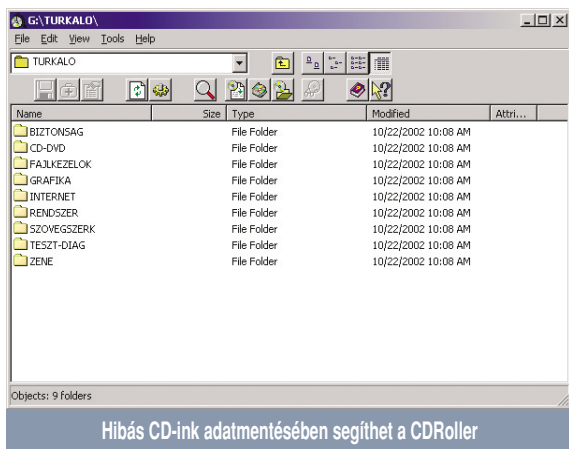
G:\TURKALO\

File Edit View Tools Help

TURKALO

| Name | Size | Type | Modified | Attri... |
|---|---|---|---|---|
| BIZTONSAG | | File Folder | 10/22/2002 10:08 AM | |
| CD-DVD | | File Folder | 10/22/2002 10:08 AM | |
| FAJLKEZELOK | | File Folder | 10/22/2002 10:08 AM | |
| GRAFIKA | | File Folder | 10/22/2002 10:08 AM | |
| INTERNET | | File Folder | 10/22/2002 10:08 AM | |
| RENDSZER | | File Folder | 10/22/2002 10:08 AM | |
| SZOVEGSZERK | | File Folder | 10/22/2002 10:08 AM | |
| TESZT-DIAG | | File Folder | 10/22/2002 10:08 AM | |
| ZENE | | File Folder | 10/22/2002 10:08 AM | |

Objects: 9 folders

Hibás CD-ink adatmentésében segíthet a CDRoller